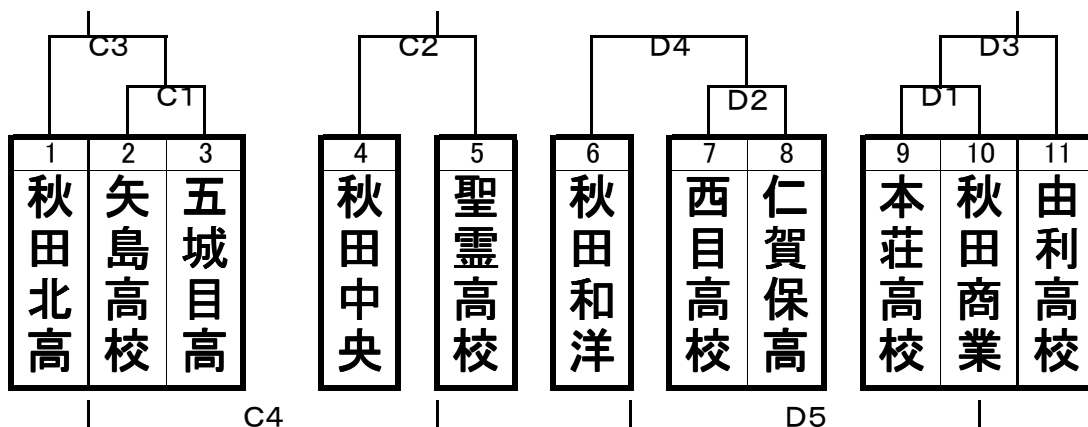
C3
C1
C2
D4
D2
D3
D1

| 1 | 2 | 3 |
|---|---|---|
| 秋田北高 | 矢島高校 | 五城目高 |

| 4 |
|---|
| 秋田中央 |

| 5 |
|---|
| 聖霊高校 |

| 6 |
|---|
| 秋田和洋 |

| 7 | 8 |
|---|---|
| 西目高校 | 仁賀保高 |

| 9 | 10 | 11 |
|---|---|---|
| 本荘高校 | 秋田商業 | 由利高校 |

C4
D5